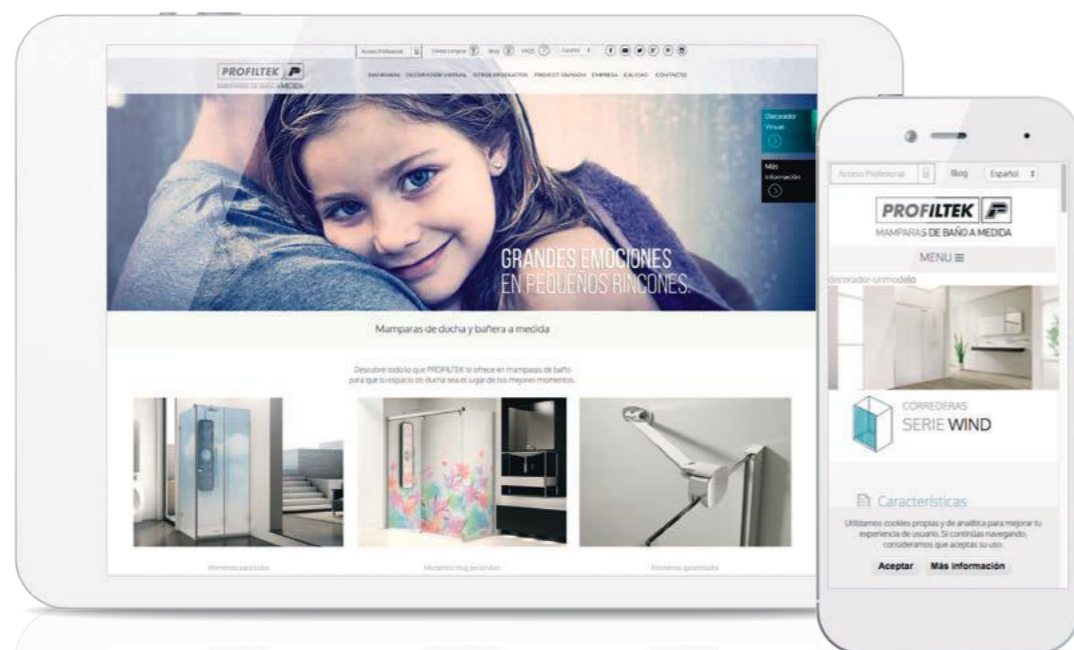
Acceso Profesional | Dónde comprar | Blog | FAQS | Español

PROFILTEK
MAMPARAS DE BAÑO A MEDIDA

MAMPARAS | DECORADOR VIRTUAL | OTROS PRODUCTOS | PROJECT MANAGER | EMPRESA | CALIDAD | CONTACTO

Decorador Visual

Más información

GRANDES EMOCIONES
EN PEQUEÑOS RINCONES.

Mamparas de ducha y bañera a medida

Descubre todo lo que PROFILTEK te ofrece en mamparas de baño para que tu espacio de ducha sea el lugar de tus mejores momentos.

Momentos para todos

Momentos muy personales

Momentos garantizados

Acceso Profesional | Blog | Español

PROFILTEK
MAMPARAS DE BAÑO A MEDIDA

MENU ≡

decorador-unmodelo

CORREDERAS
SERIE WIND

Características

Utilizamos cookies propias y de analítica para mejorar tu experiencia de usuario. Si continúas navegando, consideramos que aceptas su uso.

Aceptar | Más información